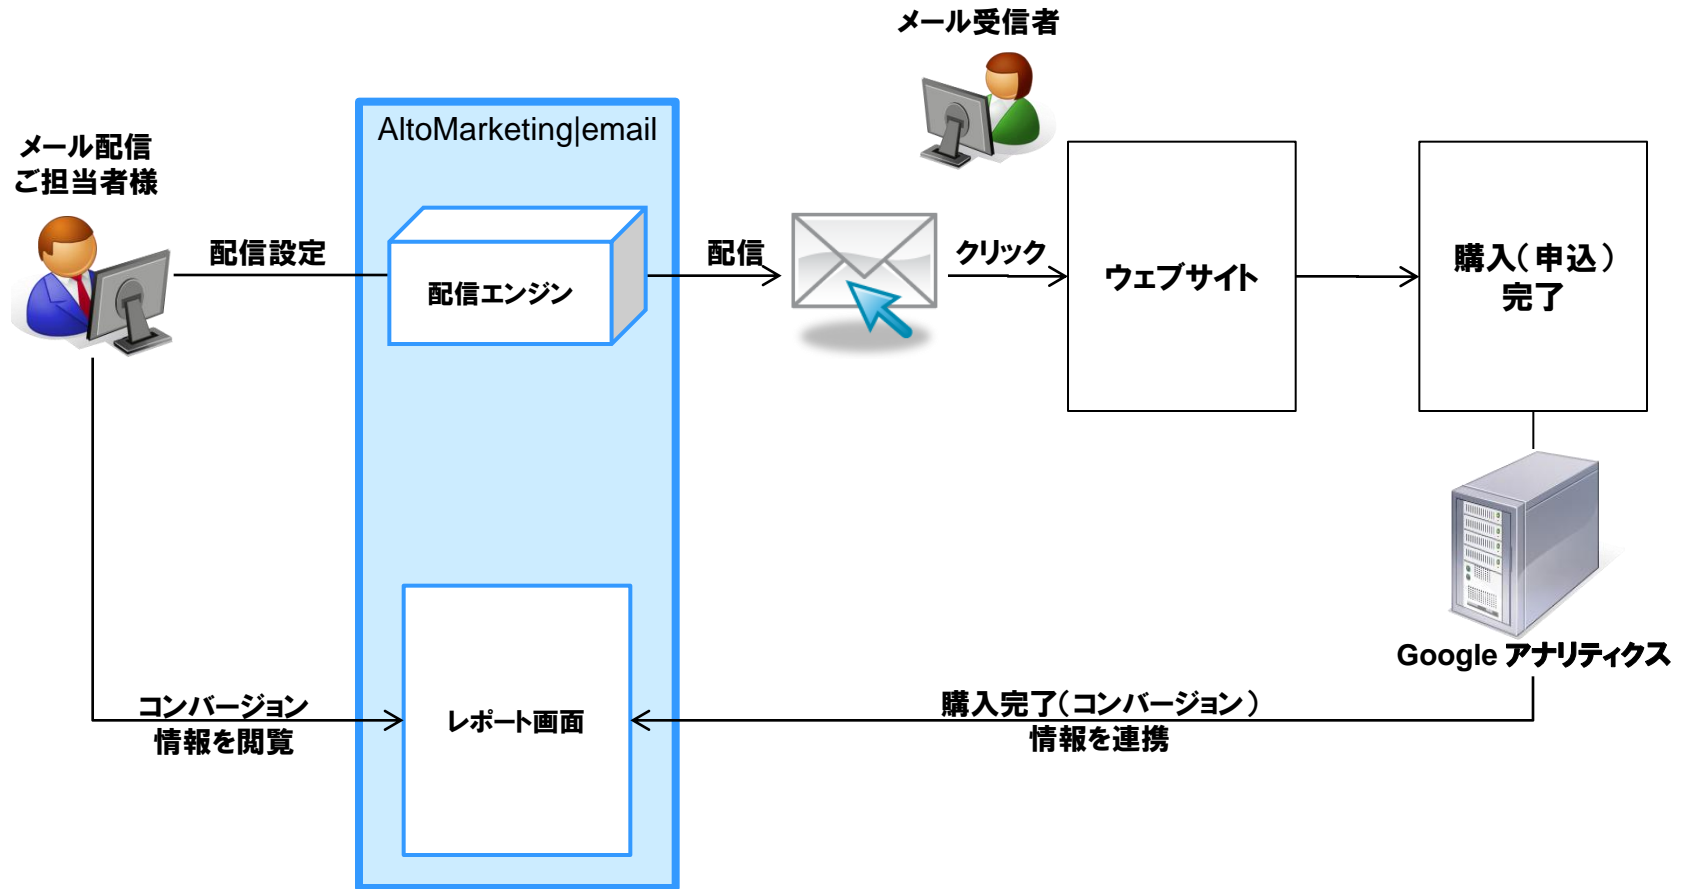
メール受信者

AltoMarketing|email

メール配信
ご担当者様

配信設定

配信エンジン

配信

クリック

ウェブサイト

購入（申込）
完了

Google アナリティクス

コンバージョン
情報を閲覧

レポート画面

購入完了（コンバージョン）
情報を連携